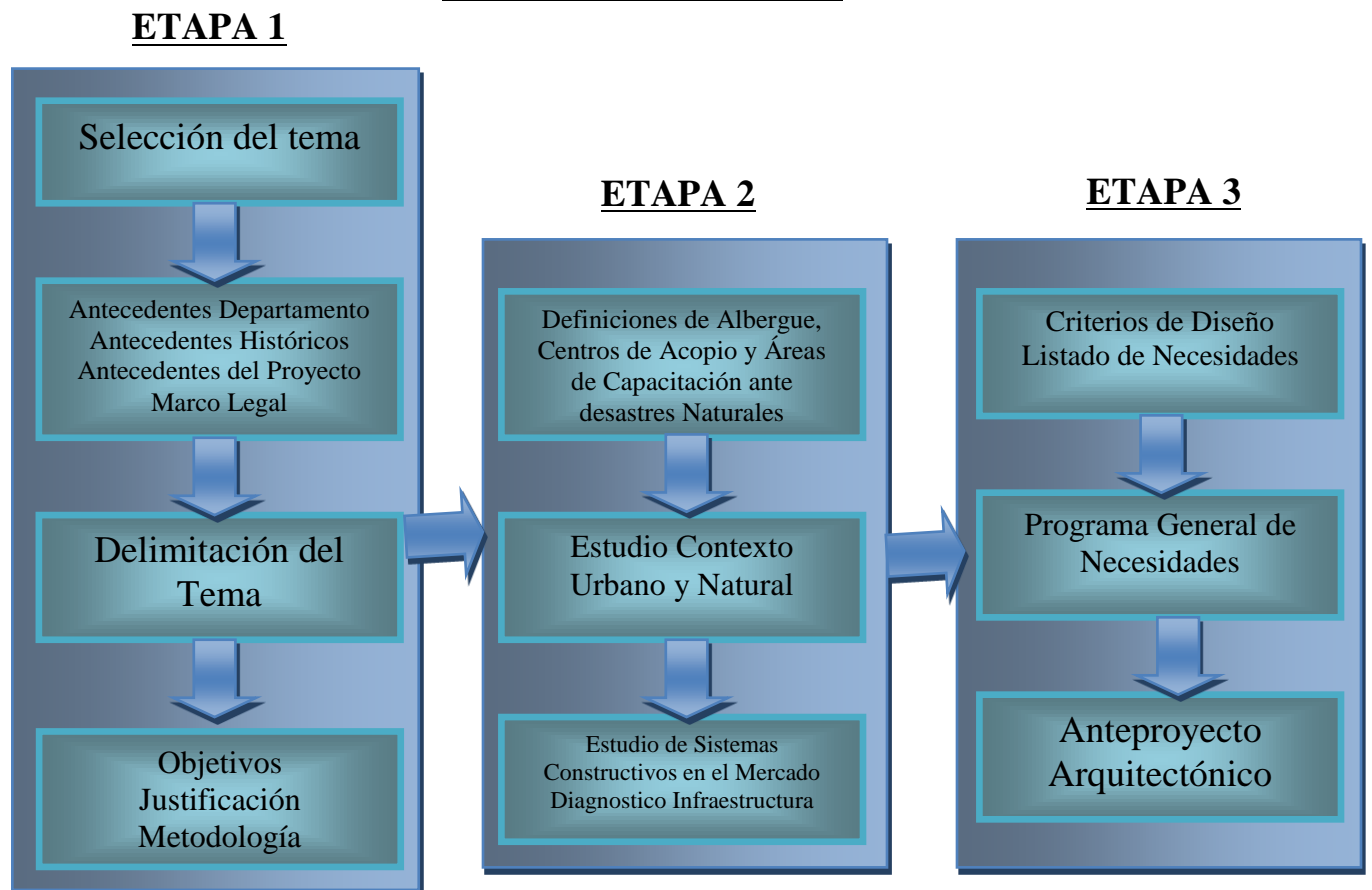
ETAPA 1

Selección del tema

Antecedentes Departamento
Antecedentes Históricos
Antecedentes del Proyecto
Marco Legal

Delimitación del Tema

Objetivos
Justificación
Metodología

ETAPA 2

Definiciones de Albergue, Centros de Acopio y Áreas de Capacitación ante desastres Naturales

Estudio Contexto Urbano y Natural

Estudio de Sistemas Constructivos en el Mercado
Diagnostico Infraestructura

ETAPA 3

Criterios de Diseño
Listado de Necesidades

Programa General de Necesidades

Anteproyecto Arquitectónico